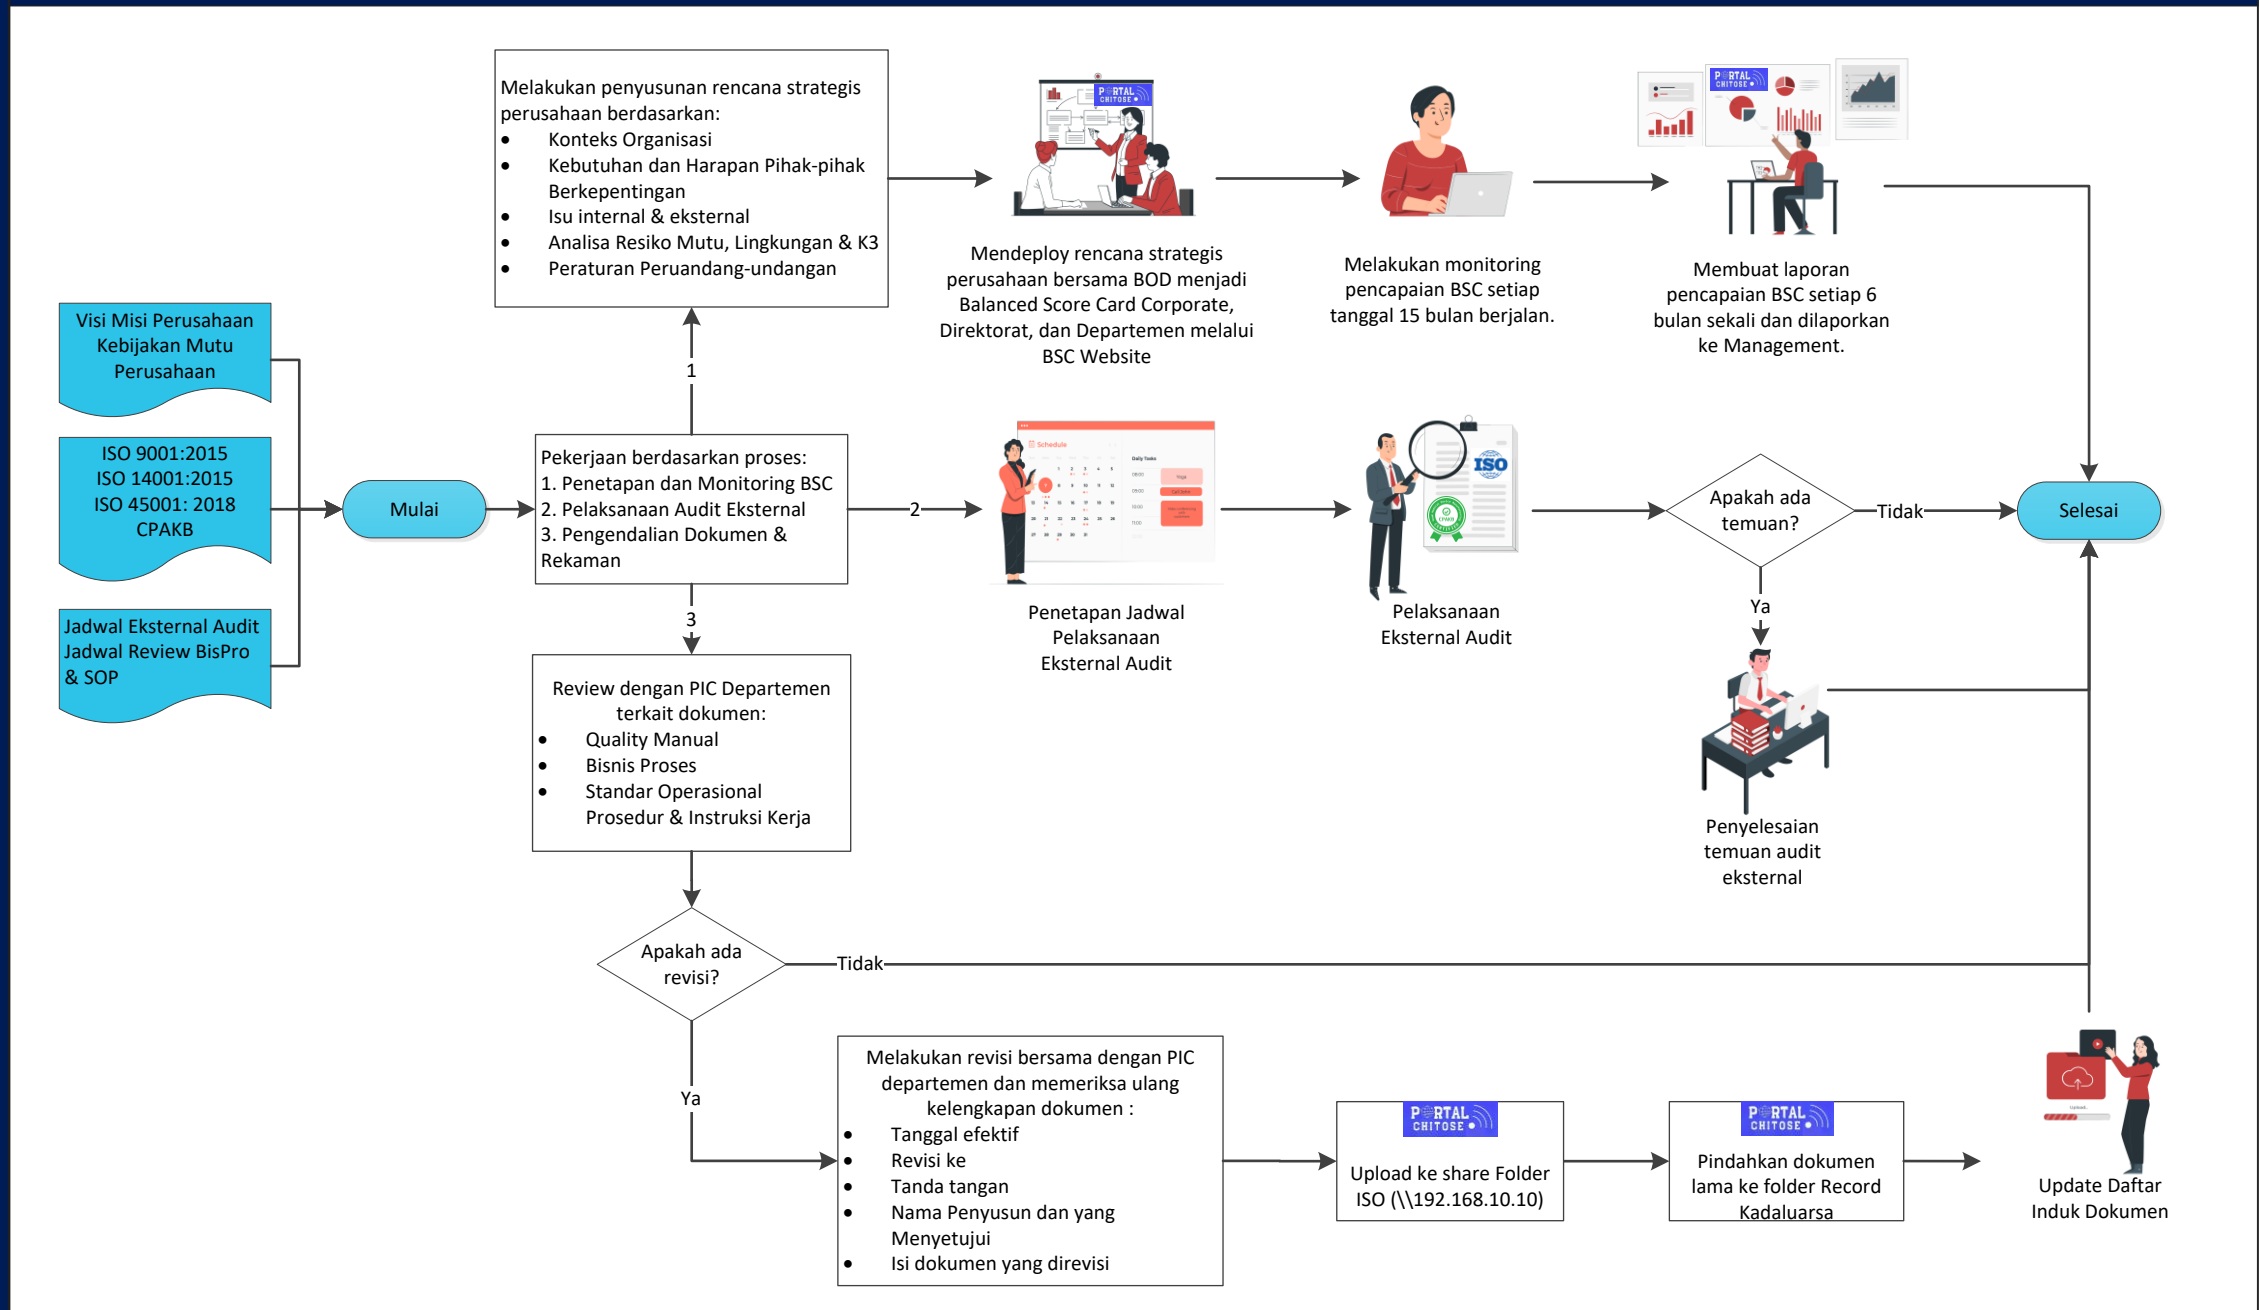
Visi Misi Perusahaan Kebijakan Mutu Perusahaan

ISO 9001:2015
ISO 14001:2015
ISO 45001: 2018
CPAKB

Jadwal Eksternal Audit
Jadwal Review BisPro & SOP

Mulai

Melakukan penyusunan rencana strategis perusahaan berdasarkan:
- Konteks Organisasi
- Kebutuhan dan Harapan Pihak-pihak Berkepentingan
- Isu internal & eksternal
- Analisa Resiko Mutu, Lingkungan & K3
- Peraturan Peruandang-undangan

1

Pekerjaan berdasarkan proses:
1. Penetapan dan Monitoring BSC
2. Pelaksanaan Audit Eksternal
3. Pengendalian Dokumen & Rekaman

2

3

PORTAL CHITOSE

Mendeploy rencana strategis perusahaan bersama BOD menjadi Balanced Score Card Corporate, Direktorat, dan Departemen melalui BSC Website

Melakukan monitoring pencapaian BSC setiap tanggal 15 bulan berjalan.

Membuat laporan pencapaian BSC setiap 6 bulan sekali dan dilaporkan ke Management.

Schedule

Penetapan Jadwal Pelaksanaan Eksternal Audit

ISO

Pelaksanaan Eksternal Audit

Apakah ada temuan?

Tidak

Ya

Selesai

Penyelesaian temuan audit eksternal

Review dengan PIC Departemen terkait dokumen:
- Quality Manual
- Bisnis Proses
- Standar Operasional Prosedur & Instruksi Kerja

Apakah ada revisi?

Tidak

Ya

Melakukan revisi bersama dengan PIC departemen dan memeriksa ulang kelengkapan dokumen :
- Tanggal efektif
- Revisi ke
- Tanda tangan
- Nama Penyusun dan yang Menyetujui
- Isi dokumen yang direvisi

PORTAL CHITOSE
Upload ke share Folder ISO (\\192.168.10.10)

PORTAL CHITOSE
Pindahkan dokumen lama ke folder Record Kadaluarsa

Update Daftar Induk Dokumen